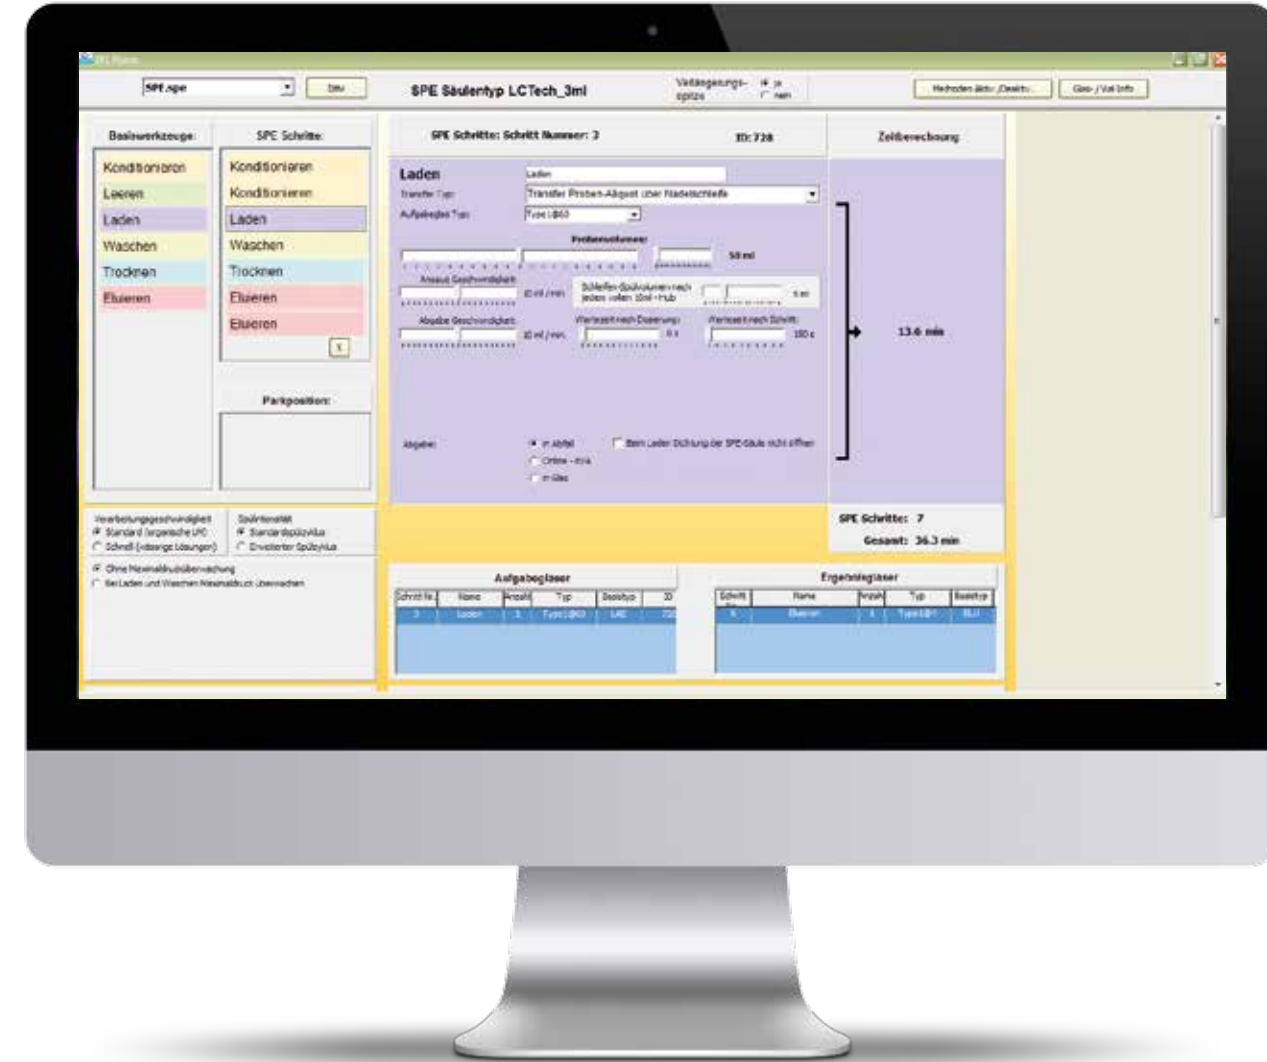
SPE.spe

Datei

SPE Säulentyp LCTech_3ml

Verlängerungsspitze
ja
nein

Methoden aktiv./Deaktiv.

Glas-/Vial Info

Basiswerkzeuge:

Konditionieren
Leeren
Laden
Waschen
Trocknen
Eluieren

SPE Schritte:

Konditionieren
Konditionieren
Laden
Waschen
Trocknen
Eluieren
Eluieren

X

Parkposition:

SPE Schritte: Schritt Nummer: 3

ID: 728

Zeitberechnung

Laden

Laden

Transfer Typ:

Transfer Proben-Aliquot über Nadelschleife

Aufgabeglas Typ:

Type LB60

Probenvolumen:

50 ml

Ansaug Geschwindigkeit

10 ml / min

Schleifen-Spülvolumen nach jedem vollen 10ml -Hub

5 ml

Abgabe Geschwindigkeit

10 ml / min

Wartezeit nach Dosierung

0 s

Wartezeit nach Schritt

180 s

13.6 min

Abgabe:

in Abfall
Online - xxx
in Glas

Beim Laden Dichtung der SPE-Säule nicht öffnen

SPE Schritte: 7

Gesamt: 36.3 min

Verarbeitungsgeschwindigkeit
Standard (organische LM)
Schnell (wässrige Lösungen)

Spülintensität
Standardspülzyklus
Erweiterter Spülzyklus

Ohne Maximaldrucküberwachung
Bei Laden und Waschen Maximaldruck überwachen

Aufgabegläser

| Schritt Nr. | Name | Anzahl | Typ | Basistyp | ID |
|---|---|---|---|---|---|
| 3 | Laden | 1 | Type LB60 | LAG | 728 |

Ergebnisgläser

| Schritt | Name | Anzahl | Typ | Basistyp |
|---|---|---|---|---|
| 6 | Eluieren | 1 | Type LB4 | ELU |